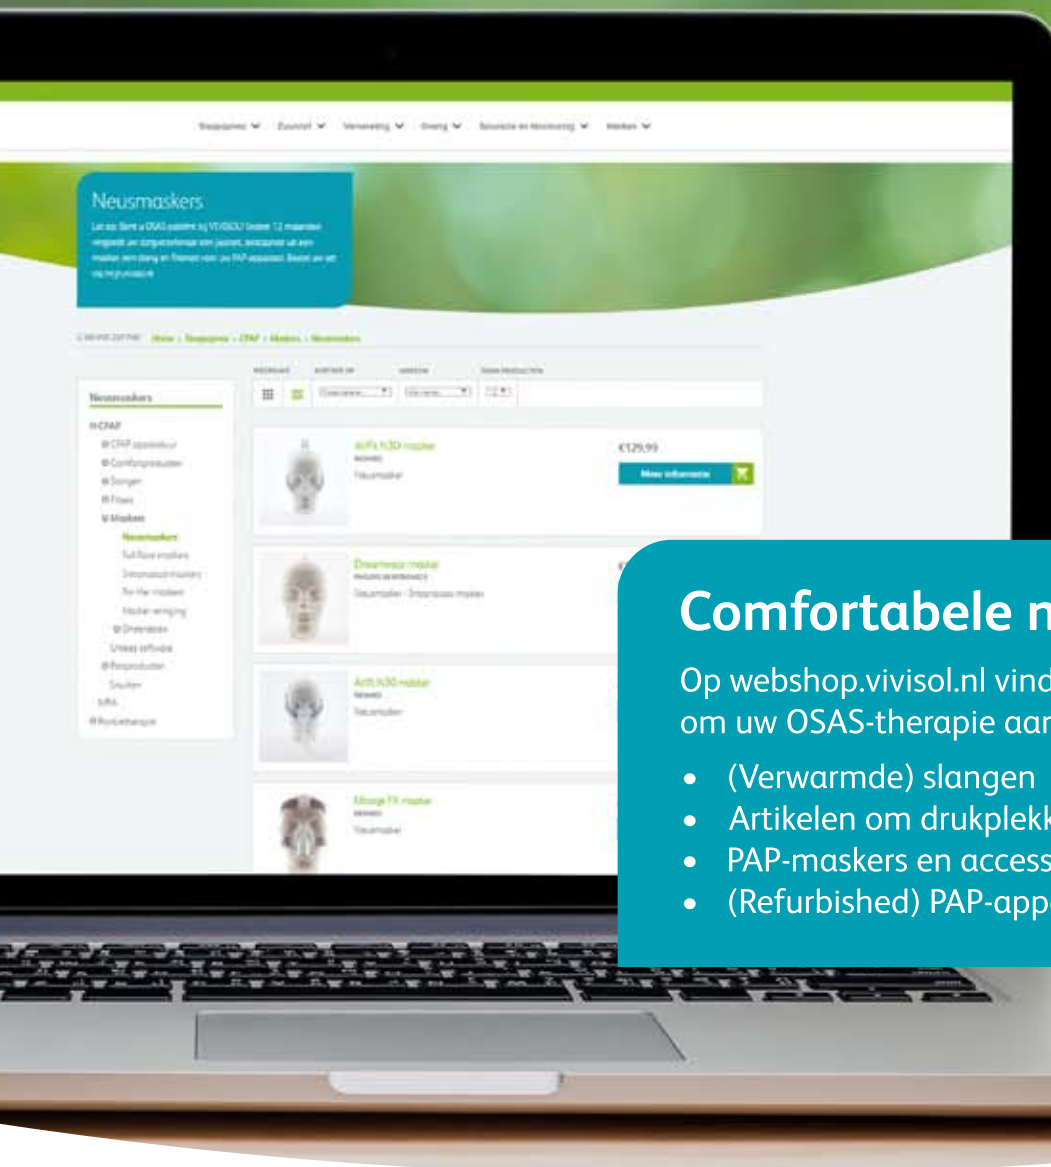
Neusmaskers

Neusmaskers

Neusmaskers

AirFit N30i masker

€129,99

Meer informatie

Dreamwear masker

Neusmasker

AirFit N30 masker

Neusmasker

Mirage FX masker

Neusmasker

Comfortabele n

Op webshop.vivisol.nl vind om uw OSAS-therapie aan

- (Verwarmde) slangen
- Artikelen om drukplekk
- PAP-maskers en access
- (Refurbished) PAP-app